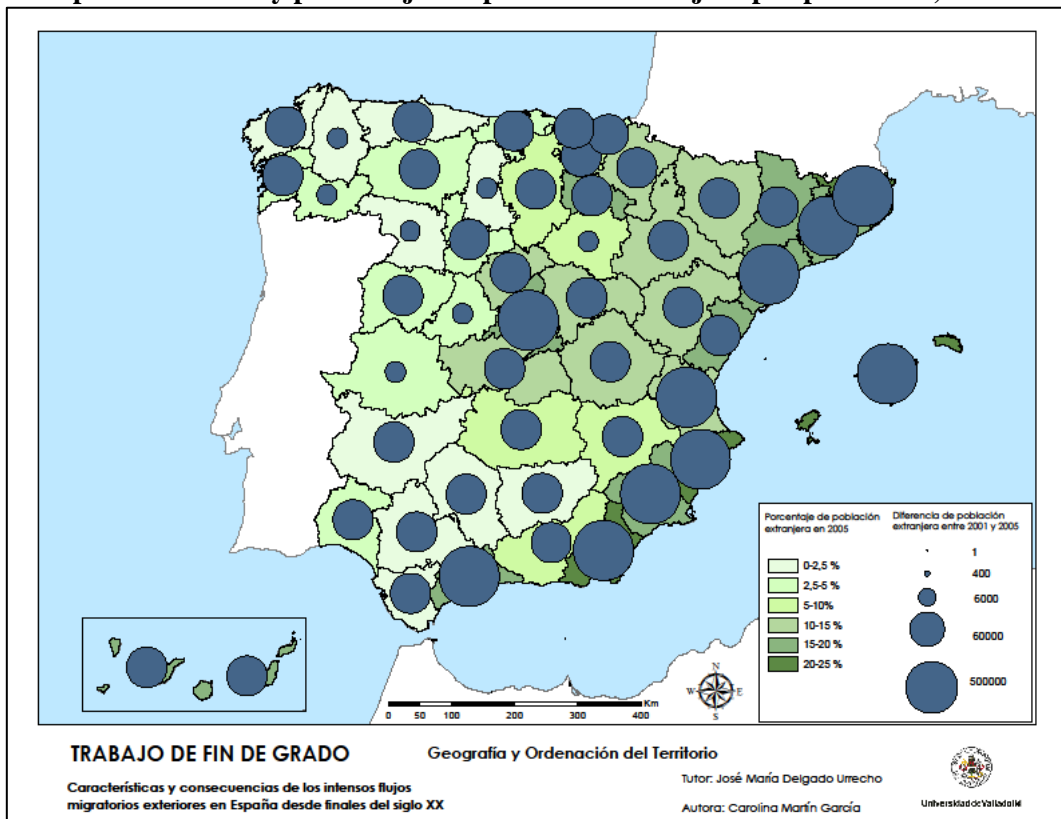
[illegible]

Porcentaje de población extranjera en 2005

0-2,5 %
2,5-5 %
5-10%
10-15 %
15-20 %
20-25 %

Diferencia de población extranjera entre 2001 y 2005

1
400
6000
60000
500000

N
W E
S

0 50 100 200 300 400 Km

TRABAJO DE FIN DE GRADO

Geografía y Ordenación del Territorio

Características y consecuencias de los intensos flujos migratorios exteriores en España desde finales del siglo XX

Tutor: José María Delgado Urrecho

Autora: Carolina Martín García

Universidad de Valladolid